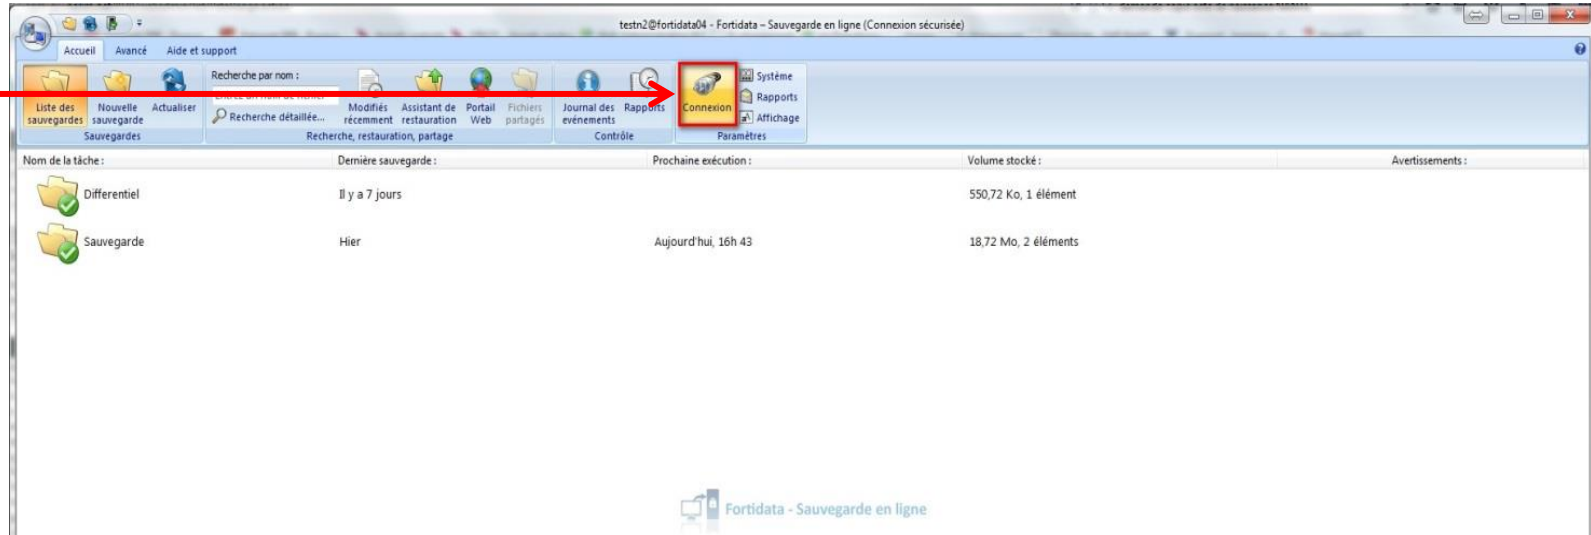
testn2@fortidata04 - Fortidata – Sauvegarde en ligne (Connexion sécurisée)

Accueil Avancé Aide et support

Liste des sauvegardes Nouvelle sauvegarde Actualiser
Sauvegardes

Recherche par nom :
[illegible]
Recherche détaillée...
Modifiés récemment Assistant de restauration Portail Web Fichiers partagés
Recherche, restauration, partage

Journal des événements Rapports
Contrôle

Connexion Système Rapports Affichage
Paramètres

| Nom de la tâche : | Dernière sauvegarde : | Prochaine exécution : | Volume stocké : | Avertissements : |
|---|---|---|---|---|
| Differentiel | Il y a 7 jours | | 550,72 Ko, 1 élément | |
| Sauvegarde | Hier | Aujourd'hui, 16h 43 | 18,72 Mo, 2 éléments | |

Fortidata - Sauvegarde en ligne